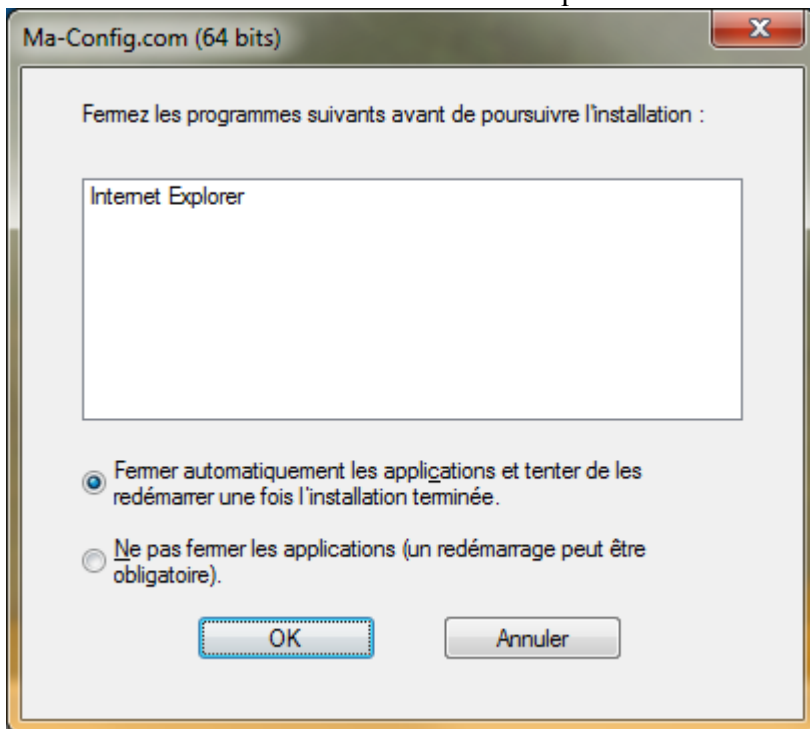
Ma-Config.com (64 bits)

Fermez les programmes suivants avant de poursuivre l'installation :

Internet Explorer

Fermer automatiquement les applications et tenter de les redémarrer une fois l'installation terminée.

Ne pas fermer les applications (un redémarrage peut être obligatoire).

OK

Annuler